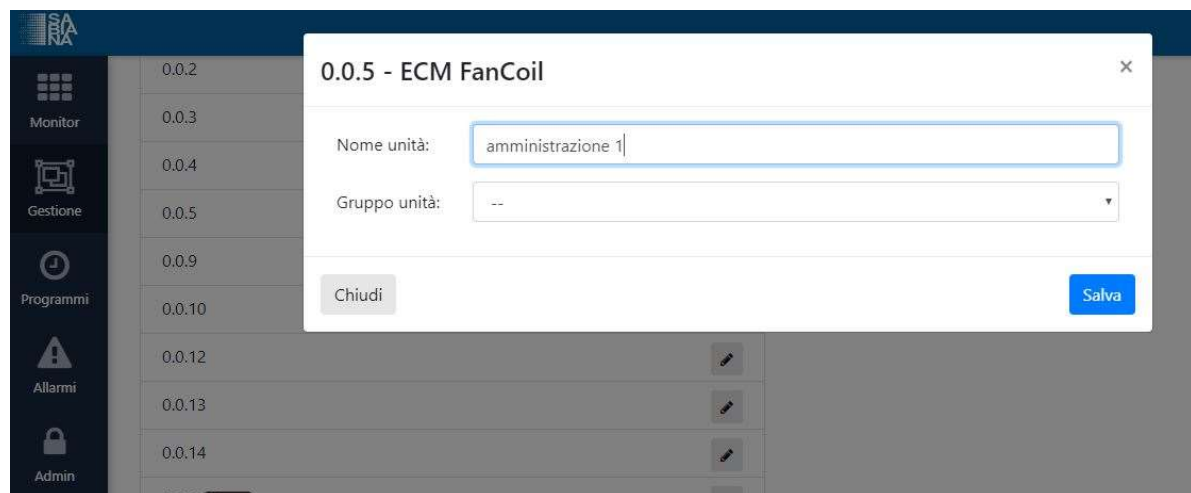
SA
BI
NA

Monitor

Gestione

Programmi

Allarmi

Admin

0.0.2
0.0.3
0.0.4
0.0.5
0.0.9
0.0.10
0.0.12
0.0.13
0.0.14

0.0.5 - ECM FanCoil

×

Nome unità: amministrazione 1

Gruppo unità: --

Chiudi

Salva